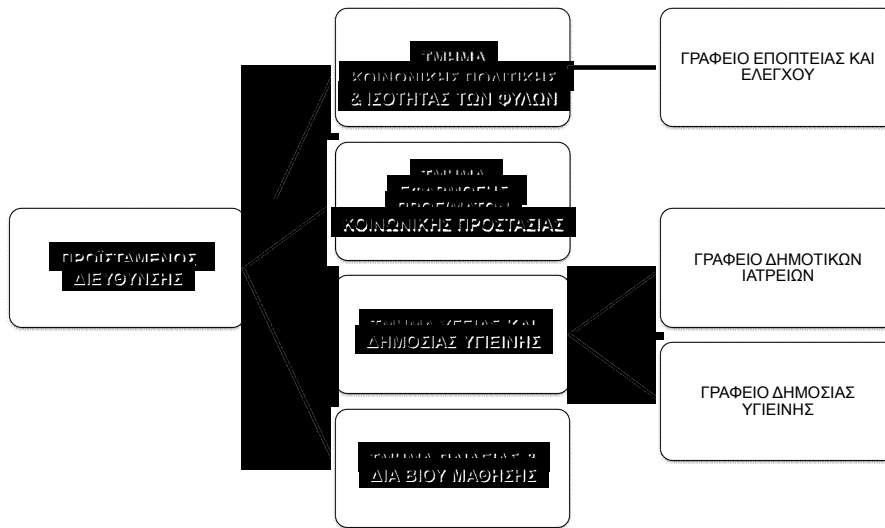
ΠΡΟΪΣΤΑΜΕΝΟΣ ΔΙΕΥΘΥΝΣΗΣ

ΤΜΗΜΑ ΚΟΙΝΩΝΙΚΗΣ ΠΟΛΙΤΙΚΗΣ & ΙΣΟΤΗΤΑΣ ΤΩΝ ΦΥΛΩΝ

ΓΡΑΦΕΙΟ ΕΠΟΠΤΕΙΑΣ ΚΑΙ ΕΛΕΓΧΟΥ

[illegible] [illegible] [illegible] ΚΟΙΝΩΝΙΚΗΣ ΠΡΟΣΤΑΣΙΑΣ

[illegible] ΔΗΜΟΣΙΑΣ ΥΓΕΙΝΗΣ

ΓΡΑΦΕΙΟ ΔΗΜΟΤΙΚΩΝ ΙΑΤΡΕΙΩΝ

ΓΡΑΦΕΙΟ ΔΗΜΟΣΙΑΣ ΥΓΕΙΝΗΣ

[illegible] ΔΙΑ ΒΙΟΥ ΜΑΘΗΣΗΣ